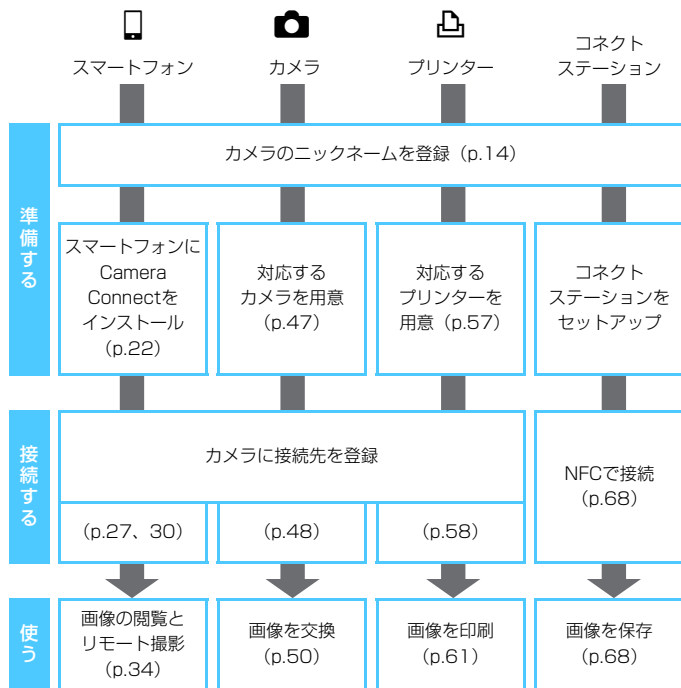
スマートフォン

カメラ

プリンター

コネクトステーション

準備する

カメラのニックネームを登録（p.14）

スマートフォンにCamera Connectをインストール（p.22）

対応するカメラを用意（p.47）

対応するプリンターを用意（p.57）

コネクトステーションをセットアップ

接続する

カメラに接続先を登録

（p.27、30）

（p.48）

（p.58）

NFCで接続（p.68）

使う

画像の閲覧とリモート撮影（p.34）

画像を交換（p.50）

画像を印刷（p.61）

画像を保存（p.68）